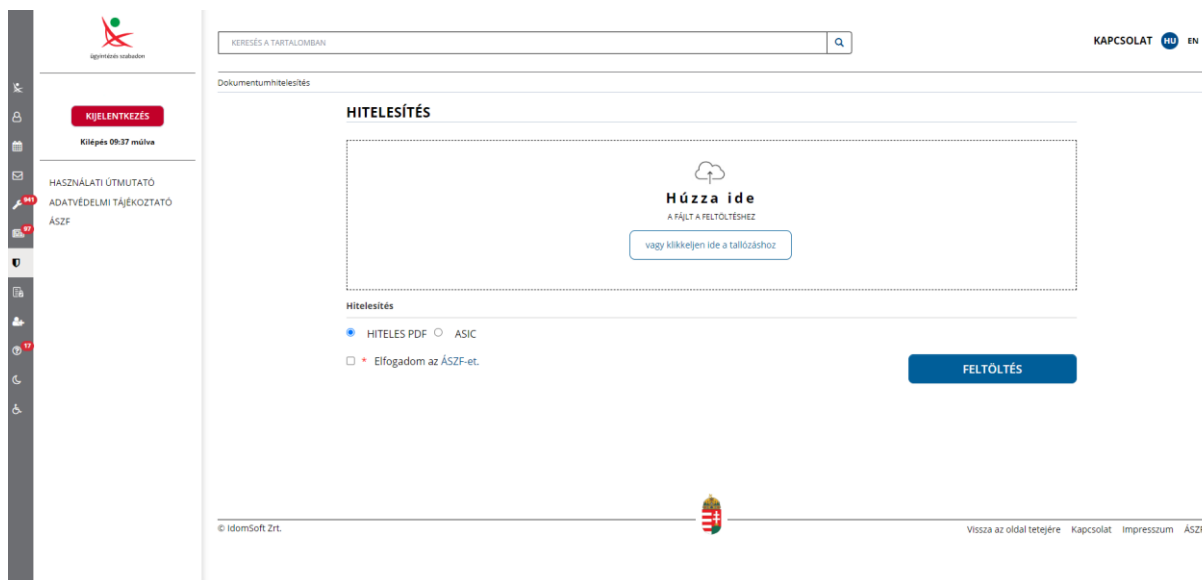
ügyintézés szabadon

KERESÉS A TARTALOMBAN

KAPCSOLAT HU EN

941
97
17

KIJELENTKEZÉS
Kilépés 09:37 múlva

HASZNÁLATI ÚTMUTATÓ
ADATVÉDELMI TÁJÉKOZTATÓ
ÁSZF

Dokumentumhitelesítés

HITELESÍTÉS

Húzza ide
A FÁJLT A FELTÖLTÉSHEZ
vagy klikkeljen ide a tallózáshoz

Hitelesítés

HITELES PDF ASIC

* Elfogadom az ÁSZF-et.

FELTÖLTÉS

© IdomSoft Zrt.

Vissza az oldal tetejére Kapcsolat Impresszum ÁSZF